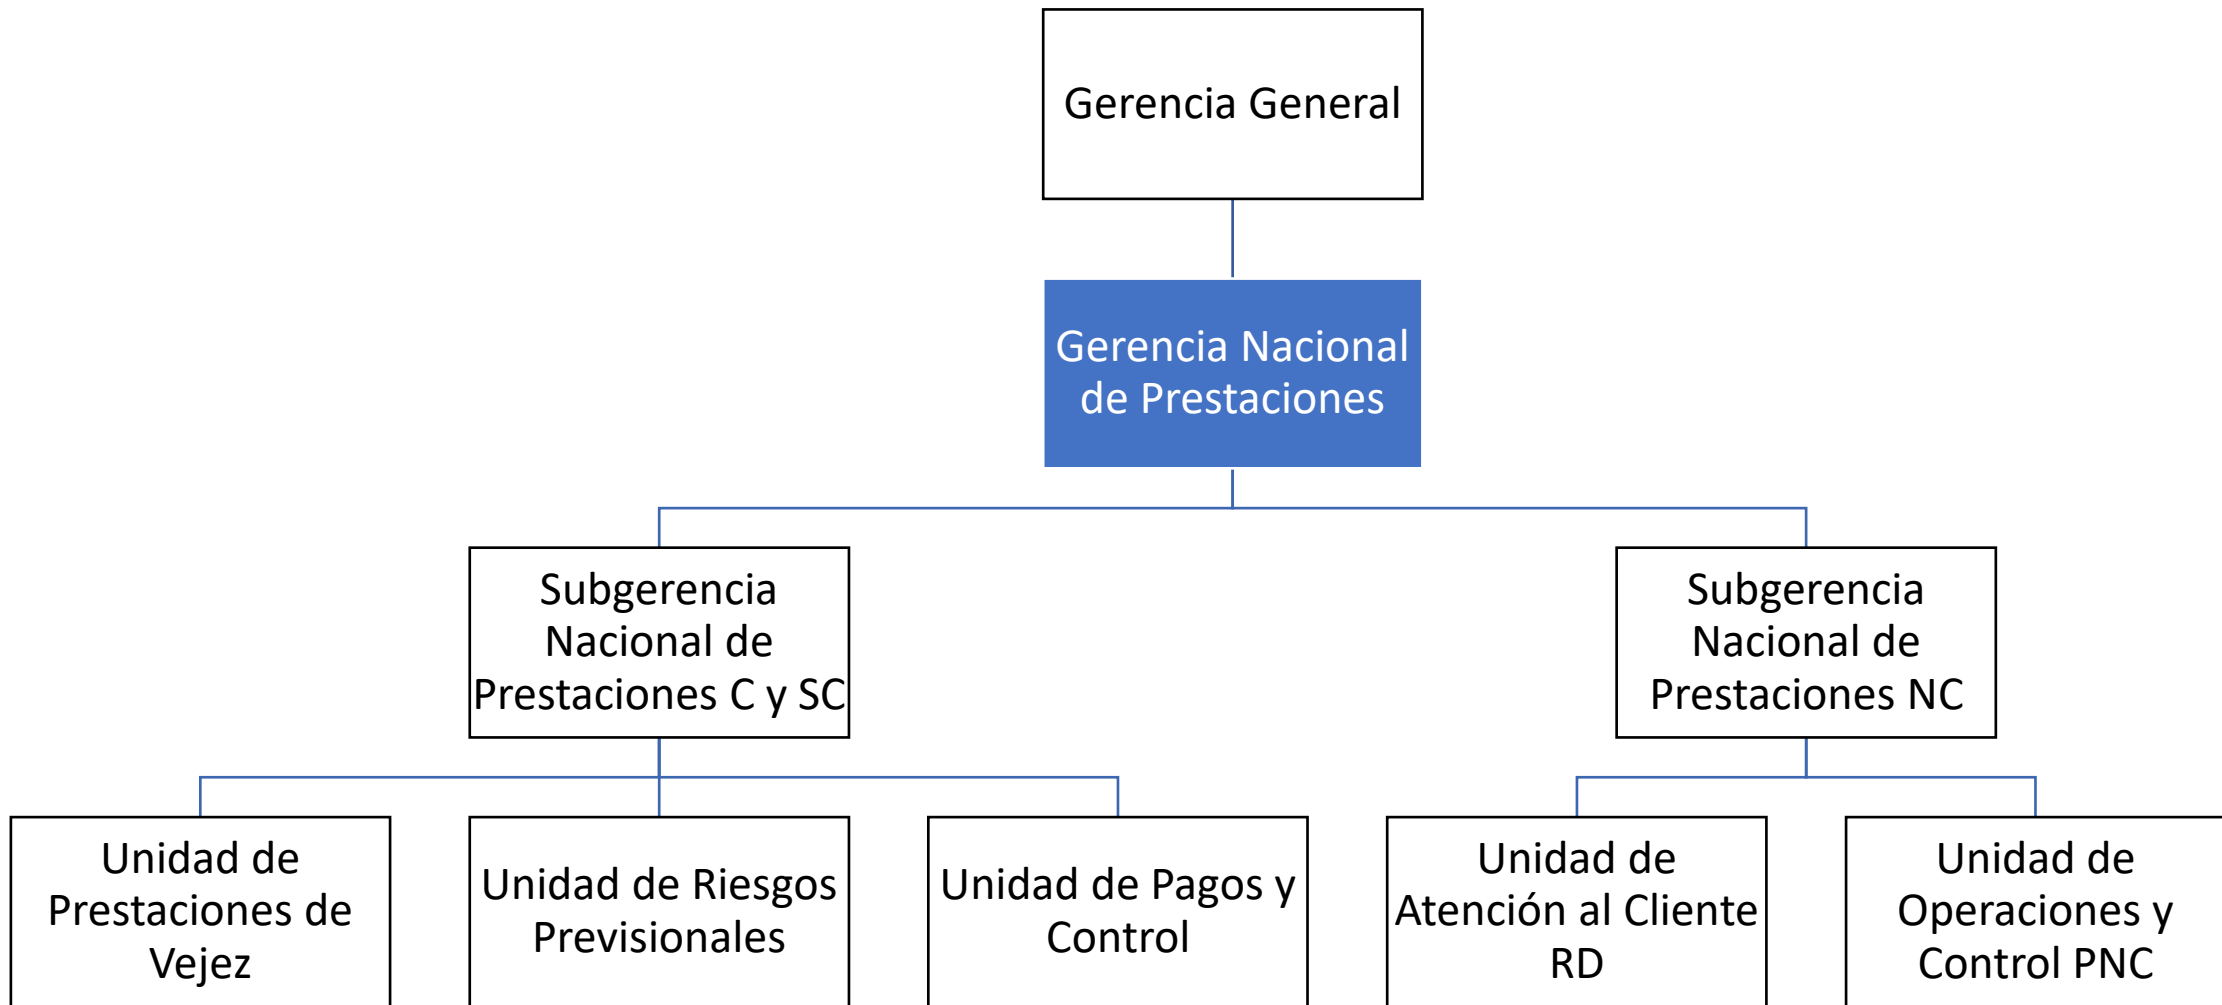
Gerencia General

Gerencia Nacional de Prestaciones

Subgerencia Nacional de Prestaciones C y SC

Subgerencia Nacional de Prestaciones NC

Unidad de Prestaciones de Vejez

Unidad de Riesgos Previsionales

Unidad de Pagos y Control

Unidad de Atención al Cliente RD

Unidad de Operaciones y Control PNC